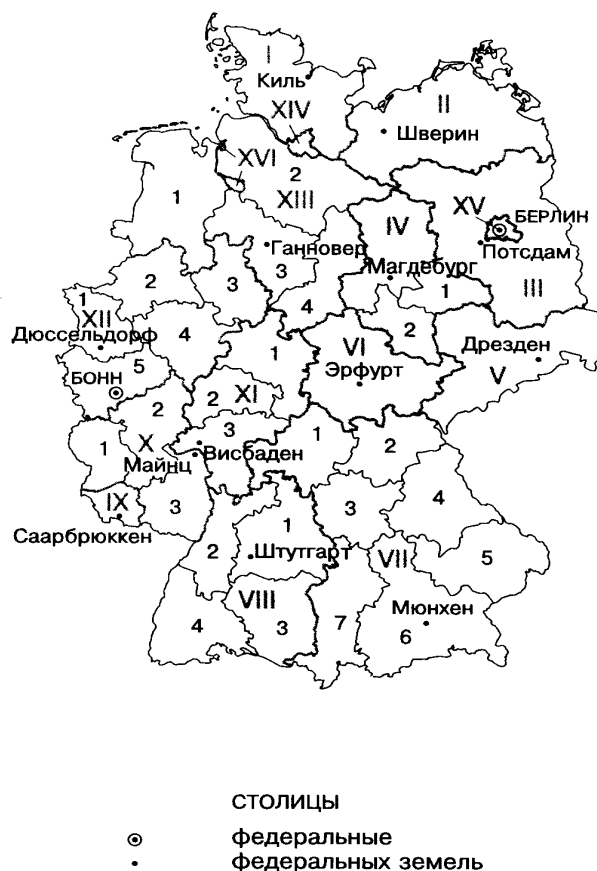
I
Киль
XIV
II
Шверин
XVI
2
XIII
1
XV
БЕРЛИН
IV
Потсдам
Ганновер
3
Магдебург
2
3
1
III
1
XII
4
4
2
Дюссельдорф
1
VI
Дрезден
5
Эрфурт
БОНН
V
2
2
XI
3
1
1
X
Висбаден
2
Майнц
4
IX
3
3
Саарбрюккен
1
VII
5
2
Штутгарт
VIII
Мюнхен
7
4
3
6

столицы
федеральные
федеральных земель